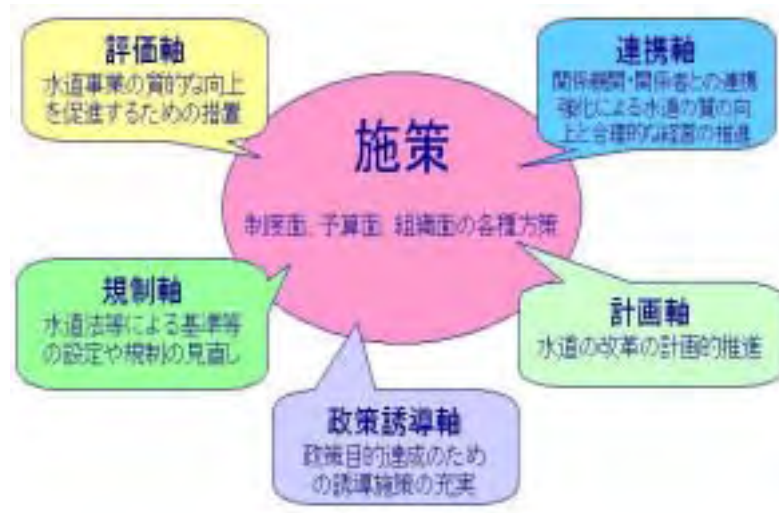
評価軸
水道事業の質的な向上を促進するための措置

連携軸
関係機関・関係者との連携強化による水道の質の向上と合理的な経営の推進

施策

制度面、予算面、組織面の各種方策

規制軸
水道法等による基準等の設定や規制の見直し

計画軸
水道の改革の計画的推進

政策誘導軸
政策目的達成のための誘導施策の充実